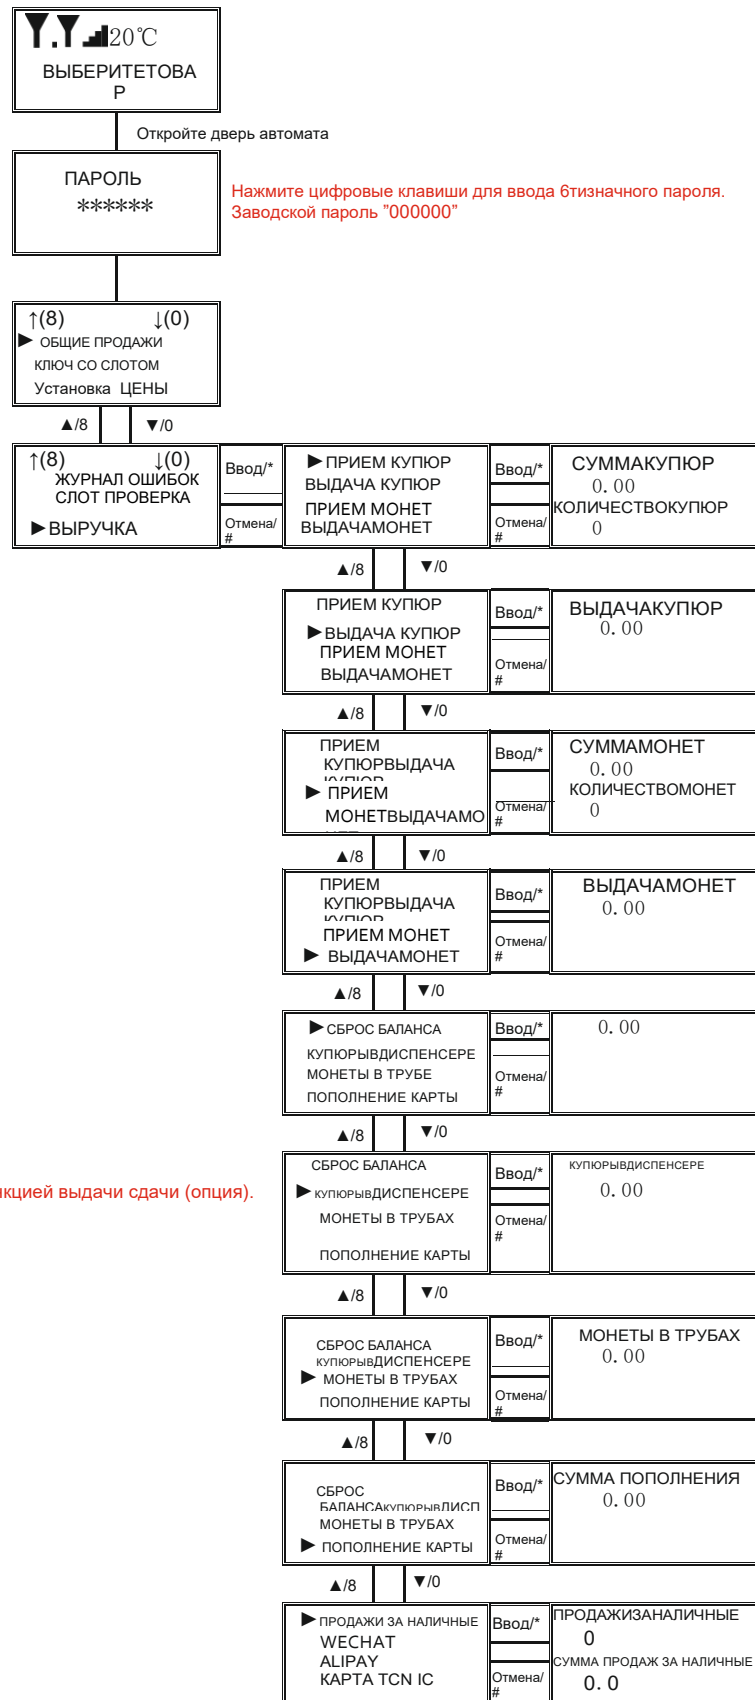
20℃
ВЫБЕРИТЕТОВА Р

Откройте дверь автомата

ПАРОЛЬ
******

Нажмите цифровые клавиши для ввода 6тизначного пароля.
Заводской пароль "000000"

↑(8) ↓(0)
► ОБЩИЕ ПРОДАЖИ
КЛЮЧ СО СЛОТОМ
Установка ЦЕНЫ

▲/8 ▼/0

↑(8) ↓(0)
ЖУРНАЛ ОШИБОК
СЛОТ ПРОВЕРКА
►ВЫРУЧКА

Ввод/*
Отмена/#

►ПРИЕМ КУПЮР
ВЫДАЧА КУПЮР
ПРИЕМ МОНЕТ
ВЫДАЧАМОНЕТ

Ввод/*
Отмена/#

СУММАКУПЮР
0. 00
КОЛИЧЕСТВОКУПЮР
0

▲/8 ▼/0

ПРИЕМ КУПЮР
►ВЫДАЧА КУПЮР
ПРИЕМ МОНЕТ
ВЫДАЧАМОНЕТ

Ввод/*
Отмена/#

ВЫДАЧАКУПЮР
0. 00

▲/8 ▼/0

ПРИЕМ КУПЮРВЫДАЧА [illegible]
► ПРИЕМ МОНЕТВЫДАЧАМО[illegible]

Ввод/*
Отмена/#

СУММАМОНЕТ
0. 00
КОЛИЧЕСТВОМОНЕТ
0

▲/8 ▼/0

ПРИЕМ КУПЮРВЫДАЧА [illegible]
ПРИЕМ МОНЕТ
► ВЫДАЧАМОНЕТ

Ввод/*
Отмена/#

ВЫДАЧАМОНЕТ
0. 00

▲/8 ▼/0

►СБРОС БАЛАНСА
КУПЮРЫВДИСПЕНСЕРЕ
МОНЕТЫ В ТРУБЕ
ПОПОЛНЕНИЕ КАРТЫ

Ввод/*
Отмена/#

0. 00

▲/8 ▼/0

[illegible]кцией выдачи сдачи (опция).

СБРОС БАЛАНСА
►КУПЮРЫВДИСПЕНСЕРЕ
МОНЕТЫ В ТРУБАХ
ПОПОЛНЕНИЕ КАРТЫ

Ввод/*
Отмена/#

КУПЮРЫВДИСПЕНСЕРЕ
0. 00

▲/8 ▼/0

СБРОС БАЛАНСА
КУПЮРЫВДИСПЕНСЕРЕ
► МОНЕТЫ В ТРУБАХ
ПОПОЛНЕНИЕ КАРТЫ

Ввод/*
Отмена/#

МОНЕТЫ В ТРУБАХ
0. 00

▲/8 ▼/0

СБРОС БАЛАНСАКУПЮРЫВДИСП
МОНЕТЫ В ТРУБАХ
► ПОПОЛНЕНИЕ КАРТЫ

Ввод/*
Отмена/#

СУММА ПОПОЛНЕНИЯ
0. 00

▲/8 ▼/0

► ПРОДАЖИ ЗА НАЛИЧНЫЕ
WECHAT
ALIPAY
КАРТА TCN IC

Ввод/*
Отмена/#

ПРОДАЖИЗАНАЛИЧНЫЕ
0
СУММА ПРОДАЖ ЗА НАЛИЧНЫЕ
0. 0